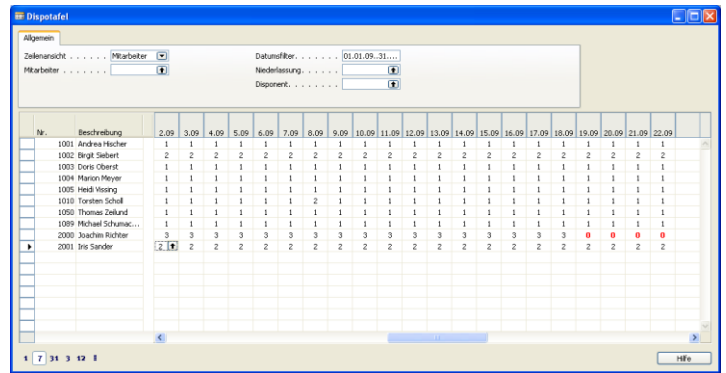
Dispotafel

Allgemein

Zeilenansicht . . . . . . . Mitarbeiter

Mitarbeiter . . . . . . . .

Datumsfilter. . . . . . . . 01.01.09..31....

Niederlassung. . . . . . .

Disponent. . . . . . . . .

| Nr. | Beschreibung | 2.09 | 3.09 | 4.09 | 5.09 | 6.09 | 7.09 | 8.09 | 9.09 | 10.09 | 11.09 | 12.09 | 13.09 | 14.09 | 15.09 | 16.09 | 17.09 | 18.09 | 19.09 | 20.09 | 21.09 | 22.09 |
|---|---|---|---|---|---|---|---|---|---|---|---|---|---|---|---|---|---|---|---|---|---|---|
| 1001 | Andrea Fischer | 1 | 1 | 1 | 1 | 1 | 1 | 1 | 1 | 1 | 1 | 1 | 1 | 1 | 1 | 1 | 1 | 1 | 1 | 1 | 1 | 1 |
| 1002 | Birgit Siebert | 2 | 2 | 2 | 2 | 2 | 2 | 2 | 2 | 2 | 2 | 2 | 2 | 2 | 2 | 2 | 2 | 2 | 2 | 2 | 2 | 2 |
| 1003 | Doris Oberst | 1 | 1 | 1 | 1 | 1 | 1 | 1 | 1 | 1 | 1 | 1 | 1 | 1 | 1 | 1 | 1 | 1 | 1 | 1 | 1 | 1 |
| 1004 | Marion Meyer | 1 | 1 | 1 | 1 | 1 | 1 | 1 | 1 | 1 | 1 | 1 | 1 | 1 | 1 | 1 | 1 | 1 | 1 | 1 | 1 | 1 |
| 1005 | Heidi Vissing | 1 | 1 | 1 | 1 | 1 | 1 | 1 | 1 | 1 | 1 | 1 | 1 | 1 | 1 | 1 | 1 | 1 | 1 | 1 | 1 | 1 |
| 1010 | Torsten Scholl | 1 | 1 | 1 | 1 | 1 | 1 | 2 | 1 | 1 | 1 | 1 | 1 | 1 | 1 | 1 | 1 | 1 | 1 | 1 | 1 | 1 |
| 1050 | Thomas Zeilund | 1 | 1 | 1 | 1 | 1 | 1 | 1 | 1 | 1 | 1 | 1 | 1 | 1 | 1 | 1 | 1 | 1 | 1 | 1 | 1 | 1 |
| 1089 | Michael Schumac... | 1 | 1 | 1 | 1 | 1 | 1 | 1 | 1 | 1 | 1 | 1 | 1 | 1 | 1 | 1 | 1 | 1 | 1 | 1 | 1 | 1 |
| 2000 | Joachim Richter | 3 | 3 | 3 | 3 | 3 | 3 | 3 | 3 | 3 | 3 | 3 | 3 | 3 | 3 | 3 | 3 | 3 | 0 | 0 | 0 | 0 |
| 2001 | Iris Sander | 2 | 2 | 2 | 2 | 2 | 2 | 2 | 2 | 2 | 2 | 2 | 2 | 2 | 2 | 2 | 2 | 2 | 2 | 2 | 2 | 2 |

1 7 31 3 12 !

Hilfe